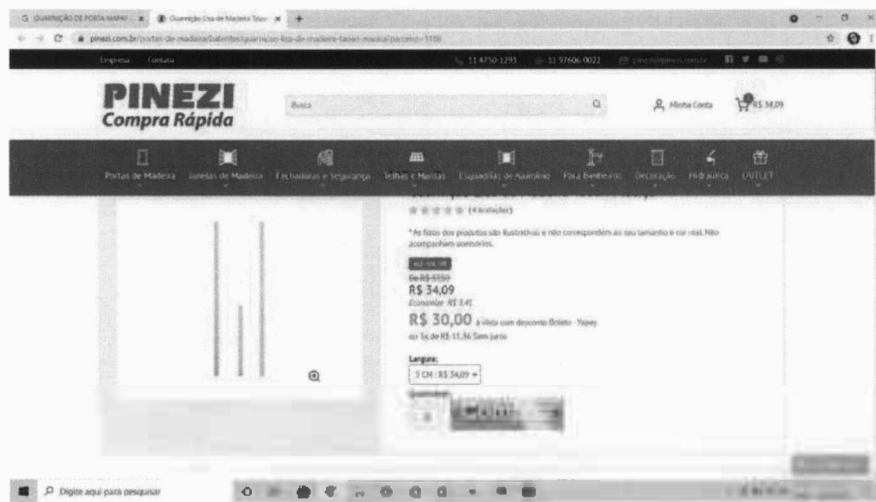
G GUARNIÇÃO DE PORTA MAPAI × Guarnição Lisa de Madeira Tauari ×

pinezi.com.br/portas-de-madeira/batentes/guarnicao-lisa-de-madeira-tauari-macica?parceiro=1108

Empresa Contato 11 4750-1295 11 97606-0022

PINEZI
Compra Rápida

Busca

Minha Conta R$ 34,09

Portas de Madeira Janelas de Madeira Fechaduras e Segurança Telhas e Mantas Esquadrias de Alumínio Para Banheiro Decoração Hidráulica OUTLET

(4 avaliações)

* As fotos dos produtos são ilustrativas e não correspondem ao seu tamanho e cor real. Não acompanham acessórios.

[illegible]

De R$ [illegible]

R$ 34,09

Economize R$ 5,41

R$ 30,00 à vista com desconto Boleto - Yapay

ou 3x de R$ 11,36 Sem juros

Largura:

5 CM - R$ 34,09

Quantidade:

Digite aqui para pesquisar